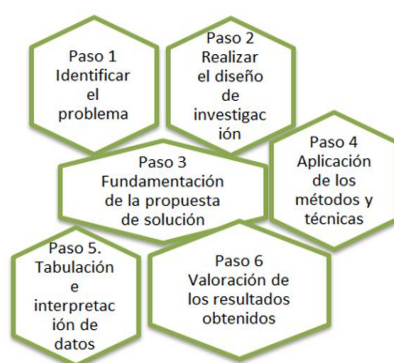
Paso 1
Identificar el problema

Paso 2
Realizar el diseño de investigac ión

Paso 3
Fundamentación de la propuesta de solución

Paso 4
Aplicación de los métodos y técnicas

Paso 5.
Tabulación e interpretac ión de datos

Paso 6
Valoración de los resultados obtenidos